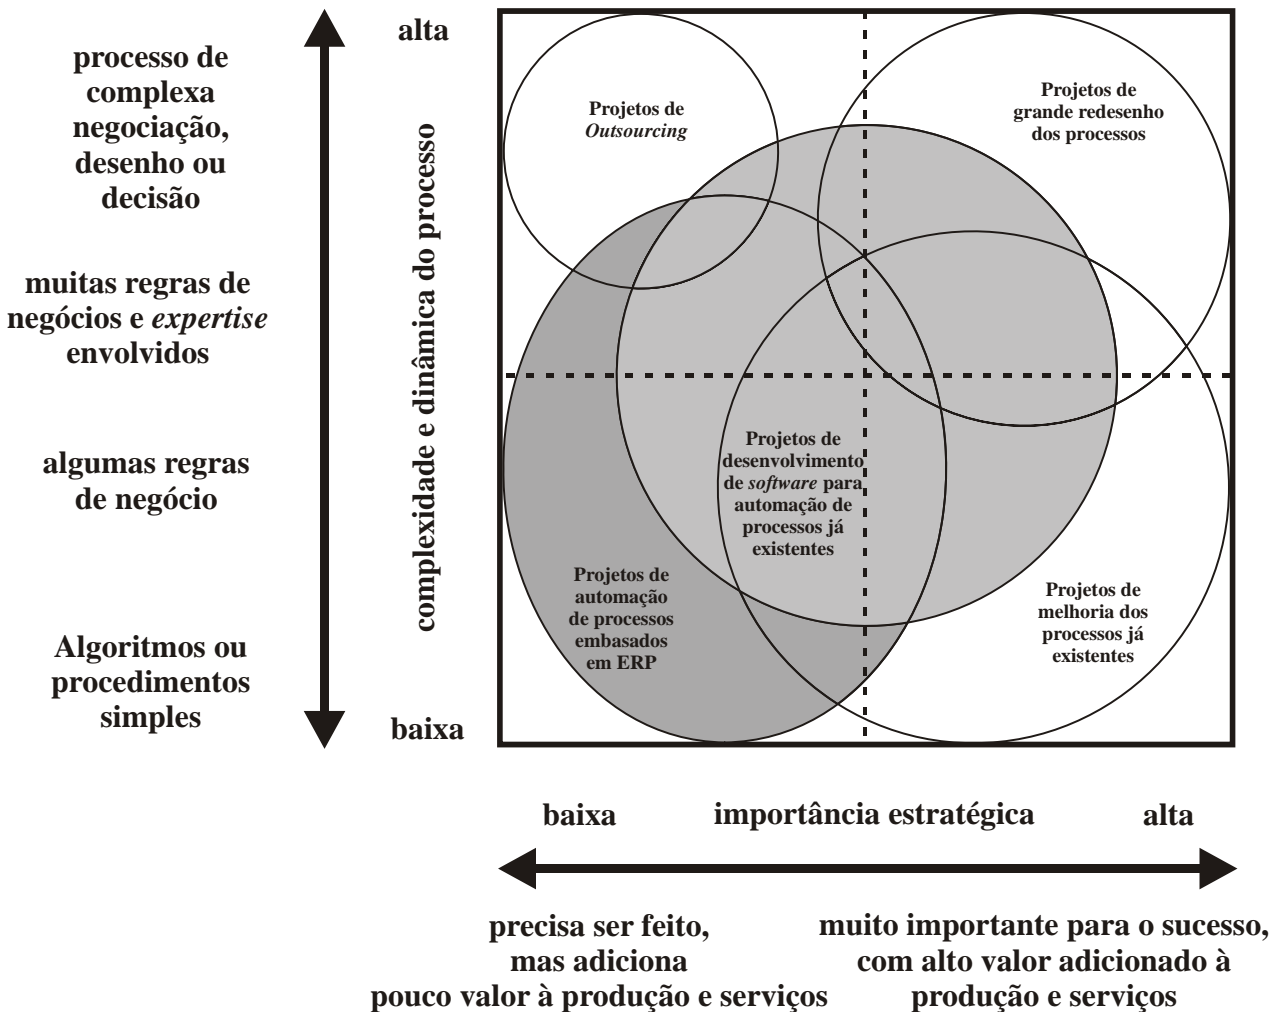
processo de complexa negociação, desenho ou decisão

muitas regras de negócios e *expertise* envolvidos

algumas regras de negócio

Algoritmos ou procedimentos simples

complexidade e dinâmica do processo

alta

baixa

Projetos de *Outsourcing*

Projetos de grande redesenho dos processos

Projetos de desenvolvimento de *software* para automação de processos já existentes

Projetos de automação de processos embasados em ERP

Projetos de melhoria dos processos já existentes

baixa

importância estratégica

alta

precisa ser feito, mas adiciona pouco valor à produção e serviços

muito importante para o sucesso, com alto valor adicionado à produção e serviços